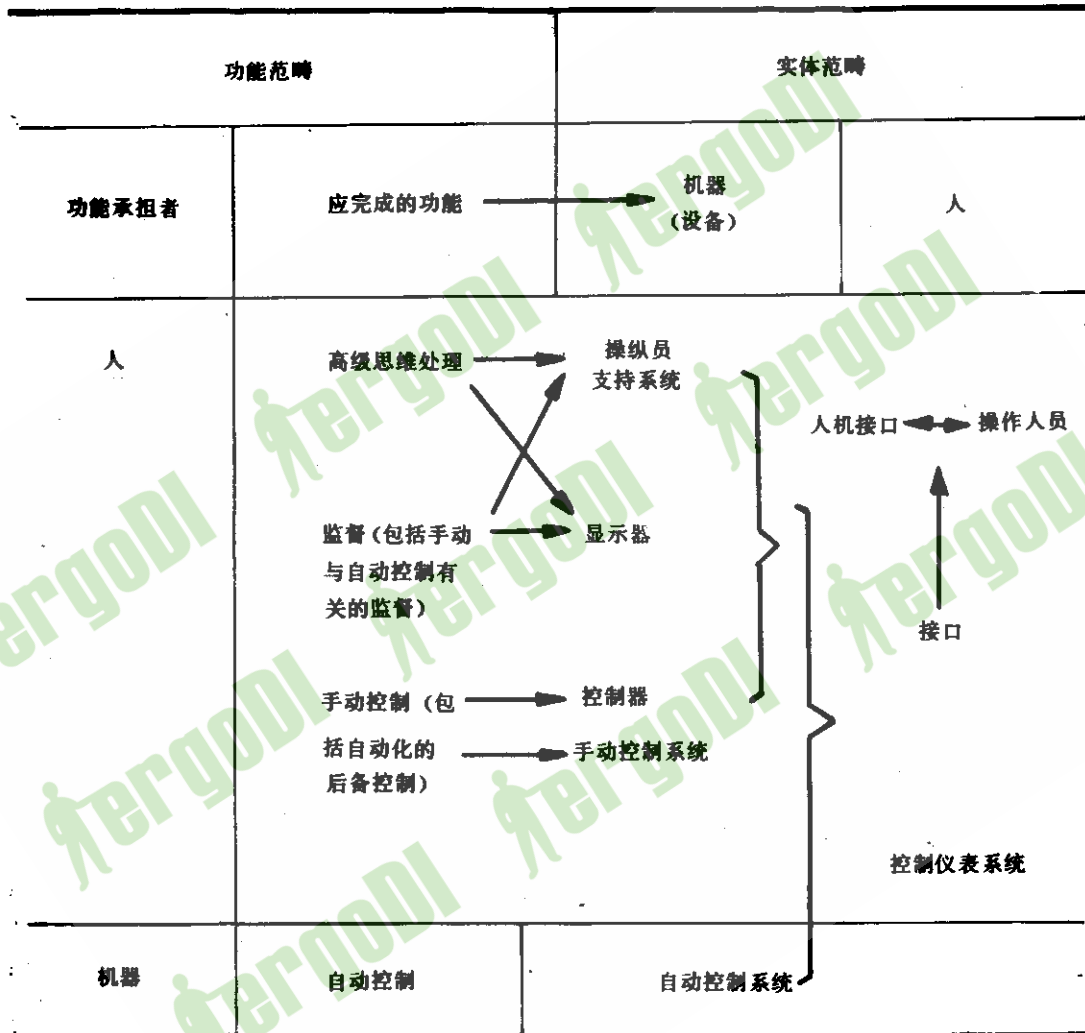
功能范畴

实体范畴

功能承担者

应完成的功能

机器
（设备）

人

人

高级思维处理

操纵员
支持系统

人机接口

操作人员

监督（包括手动与自动控制有关的监督）

显示器

接口

手动控制（包括自动化的后备控制）

控制器

手动控制系统

控制仪表系统

机器

自动控制

自动控制系统

ergoDI